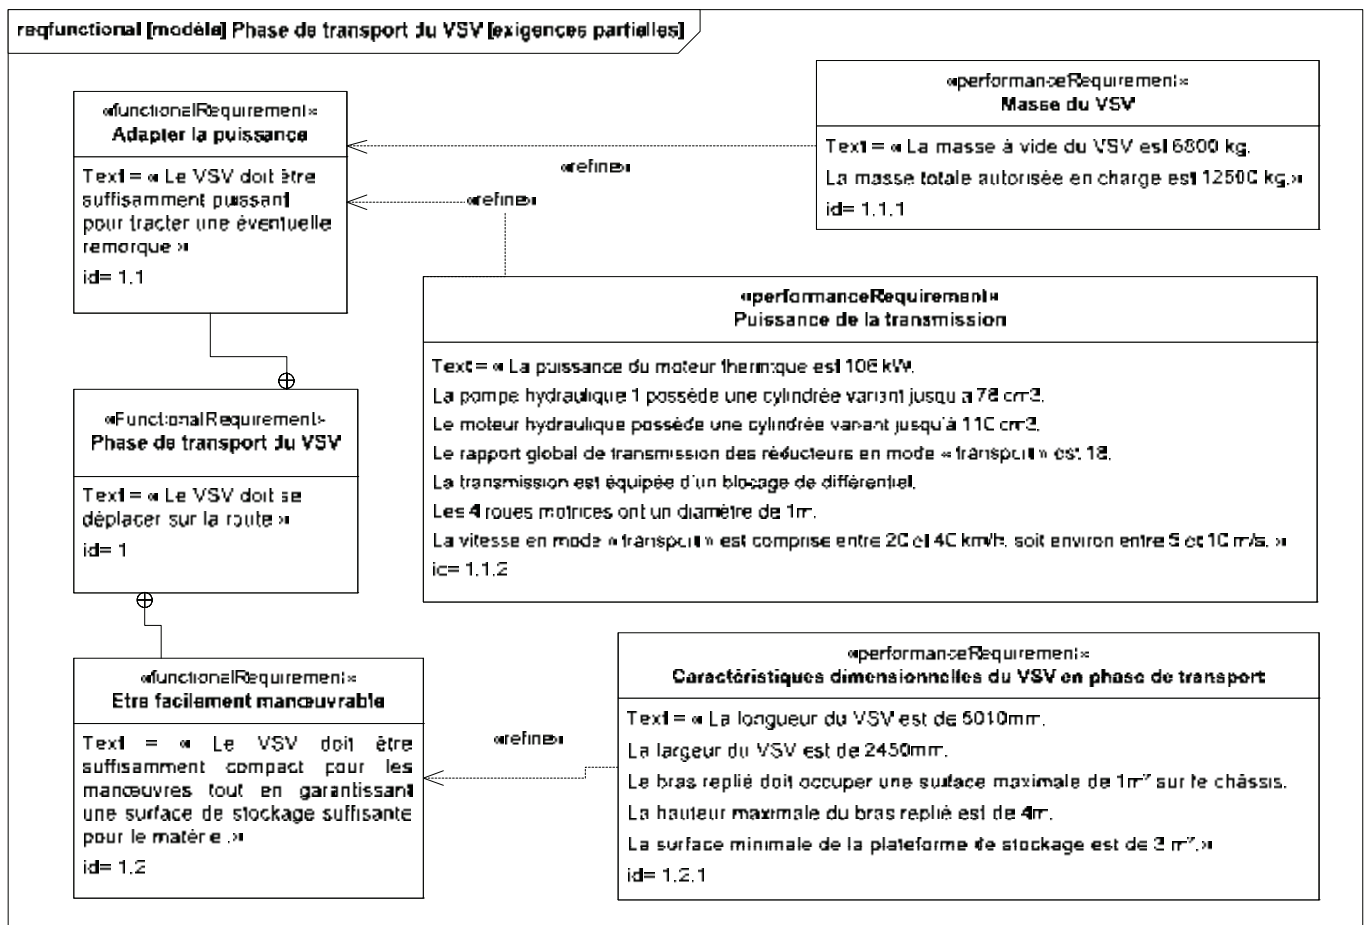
reqfunctional [modèle] Phase de transport du VSV [exigences partielles]

«functionalRequirement»
Adapter la puissance

Text = « Le VSV doit être suffisamment puissant pour tracter une éventuelle remorque »
id= 1.1

«performanceRequirement»
Masse du VSV

Text = « La masse à vide du VSV est 6800 kg.
La masse totale autorisée en charge est 12500 kg.»
id= 1.1.1

«refine»

«refine»

«performanceRequirement»
Puissance de la transmission

Text = « La puissance du moteur thermique est 106 kW.
La pompe hydraulique 1 possède une cylindrée variant jusqu'à 78 cm3.
Le moteur hydraulique possède une cylindrée variant jusqu'à 110 cm3.
Le rapport global de transmission des réducteurs en mode « transport » est 18.
La transmission est équipée d'un blocage de différentiel.
Les 4 roues motrices ont un diamètre de 1m.
La vitesse en mode « transport » est comprise entre 20 et 40 km/h, soit environ entre 5 et 10 m/s. »
id= 1.1.2

«FunctionalRequirement»
Phase de transport du VSV

Text = « Le VSV doit se déplacer sur la route »
id= 1

«functionalRequirement»
Etre facilement manœuvrable

Text = « Le VSV doit être suffisamment compact pour les manœuvres tout en garantissant une surface de stockage suffisante pour le matériel.»
id= 1.2

«refine»

«performanceRequirement»
Caractéristiques dimensionnelles du VSV en phase de transport

Text = « La longueur du VSV est de 5010mm.
La largeur du VSV est de 2450mm.
Le bras replié doit occuper une surface maximale de 1m² sur le châssis.
La hauteur maximale du bras replié est de 4m.
La surface minimale de la plateforme de stockage est de 3 m².»
id= 1.2.1